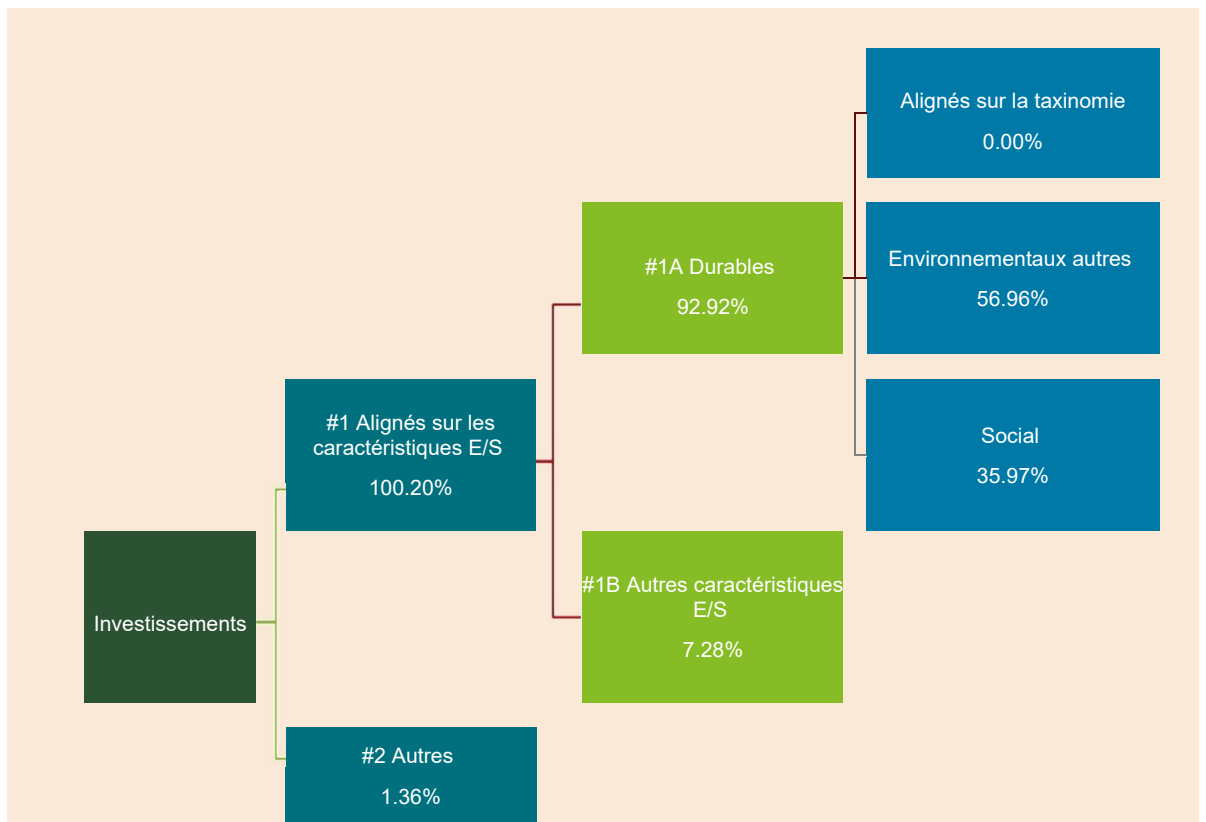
Investissements

#1 Alignés sur les caractéristiques E/S
100.20%

#2 Autres
1.36%

#1A Durables
92.92%

#1B Autres caractéristiques E/S
7.28%

Alignés sur la taxinomie
0.00%

Environnementaux autres
56.96%

Social
35.97%